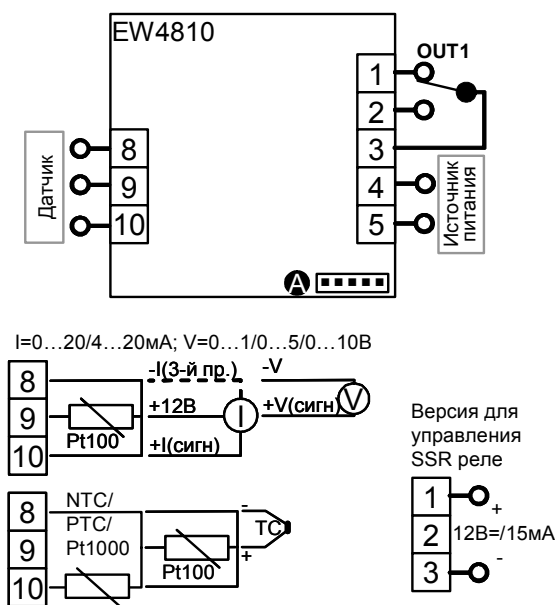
EW4810

OUT1

1
2
3
4
5

Источник питания

8
9
10

Датчик

A

I=0…20/4…20мА; V=0…1/0…5/0…10В

8
9
10

-I(3-й пр.)
-V
+12В
+V(сигн)
V
I
Pt100
+I(сигн)

8
9
10

NTC/
PTC/
Pt1000
Pt100
-
TC
+

Версия для управления SSR реле

1
2
3
+
12В=/15мА
-